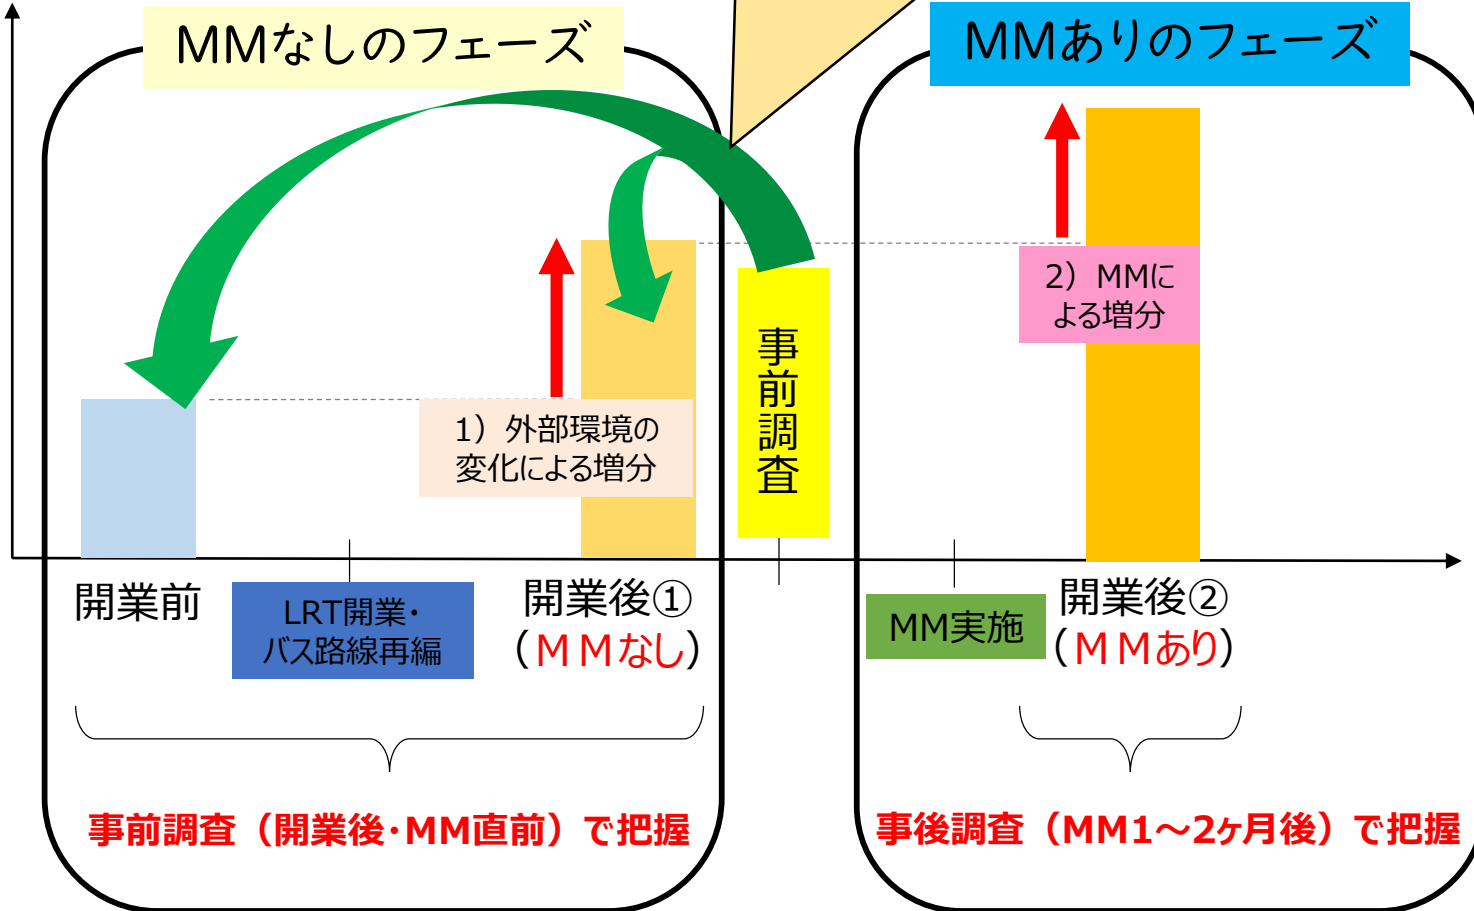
MMなしのフェーズ

MMありのフェーズ

2）MMによる増分

事前調査

1）外部環境の変化による増分

開業前

LRT開業・バス路線再編

開業後①（ＭＭなし）

MM実施

開業後②（ＭＭあり）

事前調査（開業後･MM直前）で把握

事後調査（MM1～2ヶ月後）で把握